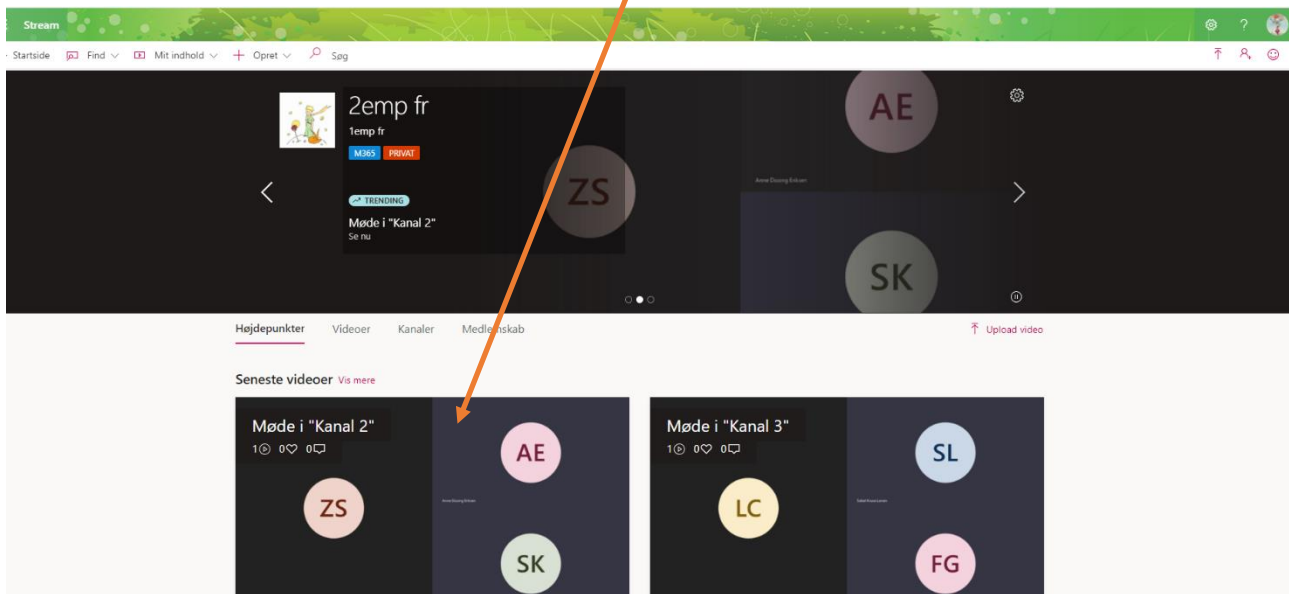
Stream

Startside Find Mit indhold Opret Søg

2emp fr
1emp fr
M365 PRIVAT

TRENDING
Møde i "Kanal 2"
Se nu

ZS

AE
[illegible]

SK

Højdepunkter Videoer Kanaler Medle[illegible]skab

Upload video

Seneste videoer Vis mere

Møde i "Kanal 2"
1 0 0

AE
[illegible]
ZS
SK

Møde i "Kanal 3"
1 0 0

SL
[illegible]
LC
FG